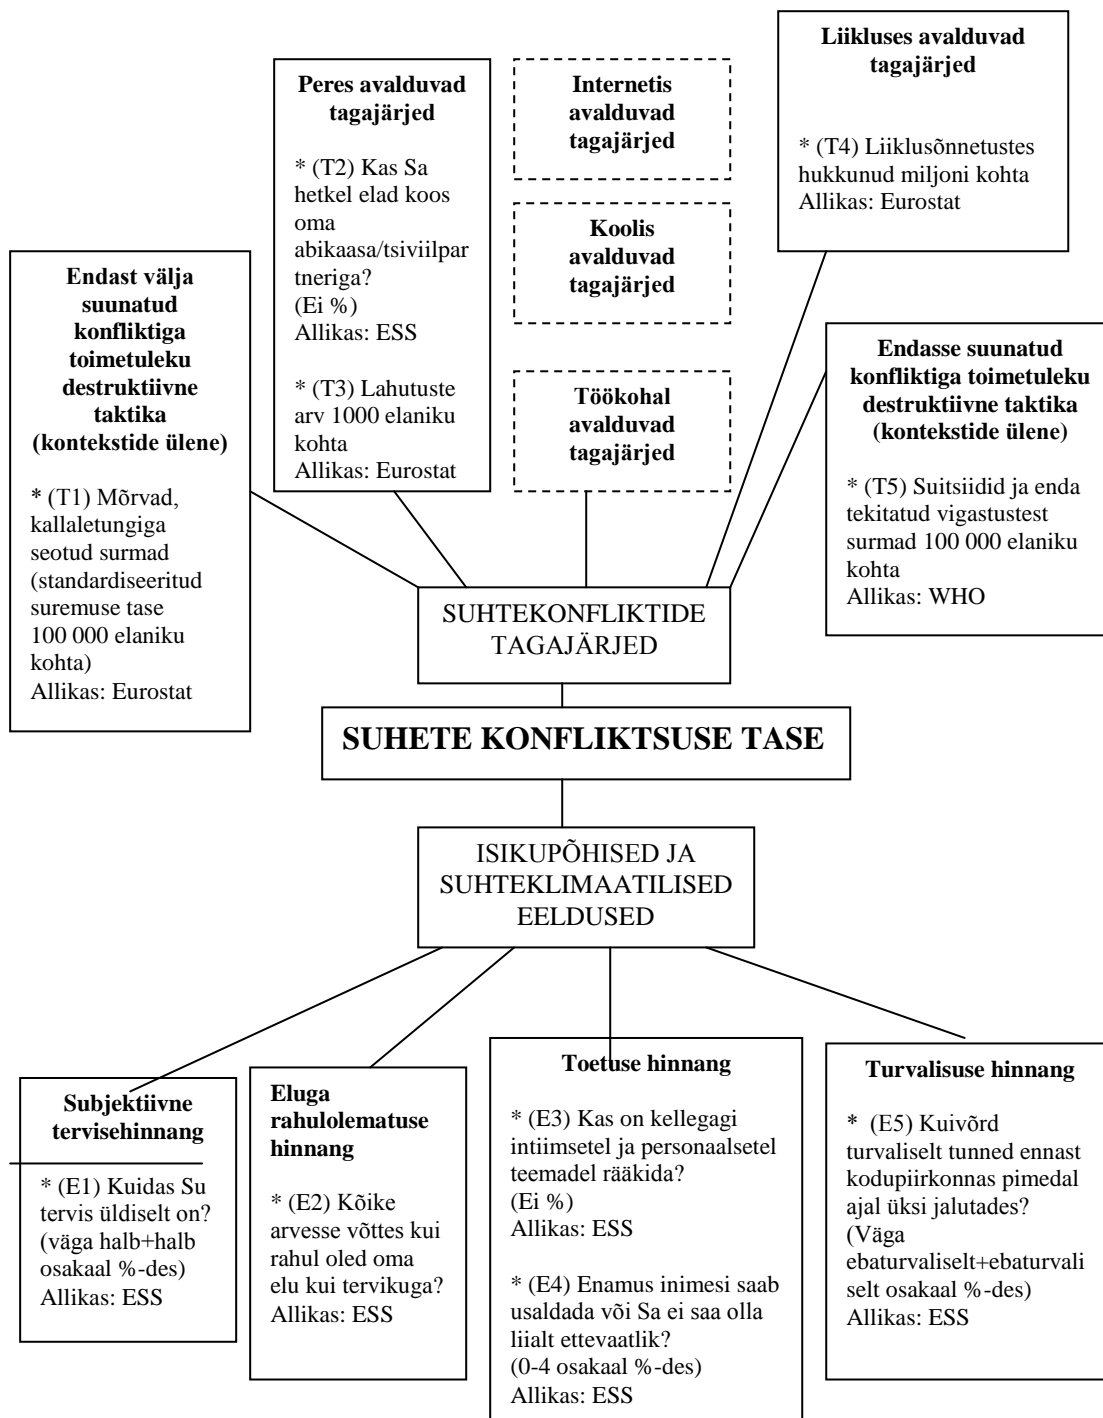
Liikluses avalduvad tagajärjed

* (T4) Liiklusõnnetustes hukkunud miljoni kohta
Allikas: Eurostat

Peres avalduvad tagajärjed

* (T2) Kas Sa hetkel elad koos oma abikaasa/tsiviilpartneriga?
(Ei %)
Allikas: ESS

* (T3) Lahutuste arv 1000 elaniku kohta
Allikas: Eurostat

Internetis avalduvad tagajärjed

Koolis avalduvad tagajärjed

Töökohal avalduvad tagajärjed

Endast välja suunatud konfliktiga toimetuleku destruktiivne taktika (kontekstide ülene)

* (T1) Mõrvad, kallaletungiga seotud surmad (standardiseeritud suremuse tase 100 000 elaniku kohta)
Allikas: Eurostat

Endasse suunatud konfliktiga toimetuleku destruktiivne taktika (kontekstide ülene)

* (T5) Suitsiidid ja enda tekitatud vigastustest surmad 100 000 elaniku kohta
Allikas: WHO

SUHTEKONFLIKTIDE TAGAJÄRJED

SUHETE KONFLIKTSUSE TASE

ISIKUPÕHISED JA SUHTEKLIMAATILISED EELDUSED

Subjektiivne tervisehinnang

* (E1) Kuidas Su tervis üldiselt on? (väga halb+halb osakaal %-des)
Allikas: ESS

Eluga rahulolematuse hinnang

* (E2) Kõike arvesse võttes kui rahul oled oma elu kui tervikuga?
Allikas: ESS

Toetuse hinnang

* (E3) Kas on kellegagi intiimsetel ja personaalsetel teemadel rääkida?
(Ei %)
Allikas: ESS

* (E4) Enamus inimesi saab usaldada või Sa ei saa olla liialt ettevaatlik?
(0-4 osakaal %-des)
Allikas: ESS

Turvalisuse hinnang

* (E5) Kuivõrd turvaliselt tunned ennast kodupiirkonnas pimedal ajal üksi jalutades?
(Väga ebaturvaliselt+ebaturvaliselt osakaal %-des)
Allikas: ESS